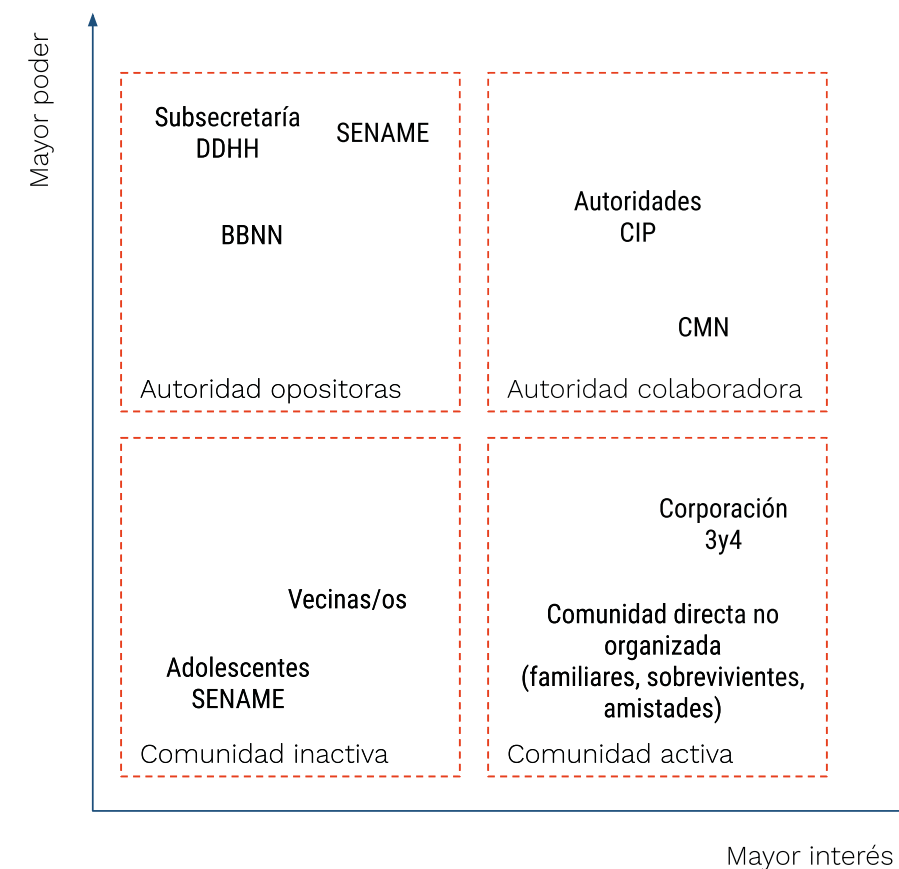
Mayor poder

Subsecretaría DDHH

SENAME

BBNN

Autoridad opositoras

Autoridades CIP

CMN

Autoridad colaboradora

Vecinas/os

Adolescentes SENAME

Comunidad inactiva

Corporación 3y4

Comunidad directa no organizada (familiares, sobrevivientes, amistades)

Comunidad activa

Mayor interés